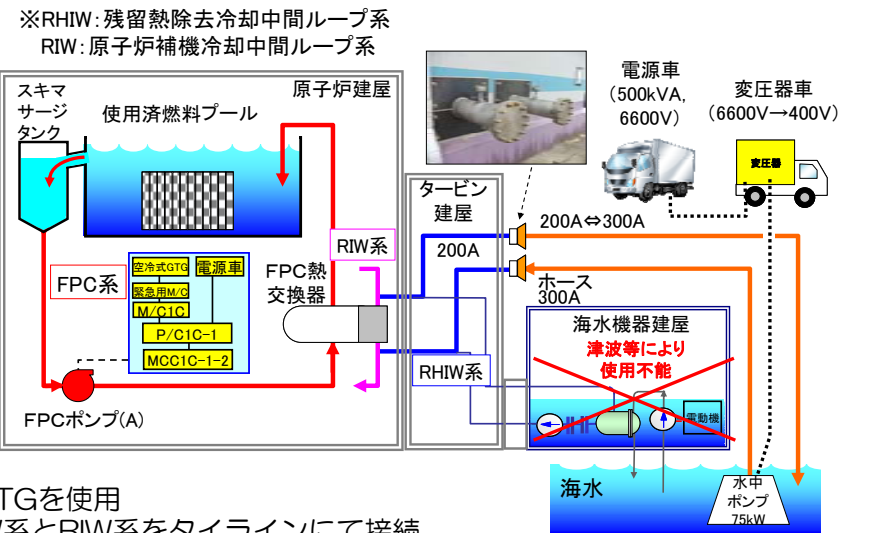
※RHIW：残留熱除去冷却中間ループ系
RIW：原子炉補機冷却中間ループ系

スキマサージタンク
使用済燃料プール
原子炉建屋
電源車
(500kVA, 6600V)
変圧器車
(6600V→400V)
変圧器
タービン建屋
200A⇔300A
200A
ホース
300A
RIW系
FPC熱交換器
FPC系
空冷式GTG
電源車
緊急用M/C
M/C1C
P/C1C−1
MCC1C−1−2
海水機器建屋
津波等により
使用不能
RHIW系
電動機
FPCポンプ(A)
海水
水中ポンプ
75kW
TGを使用
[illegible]系とRIW系をタイラインにて接続